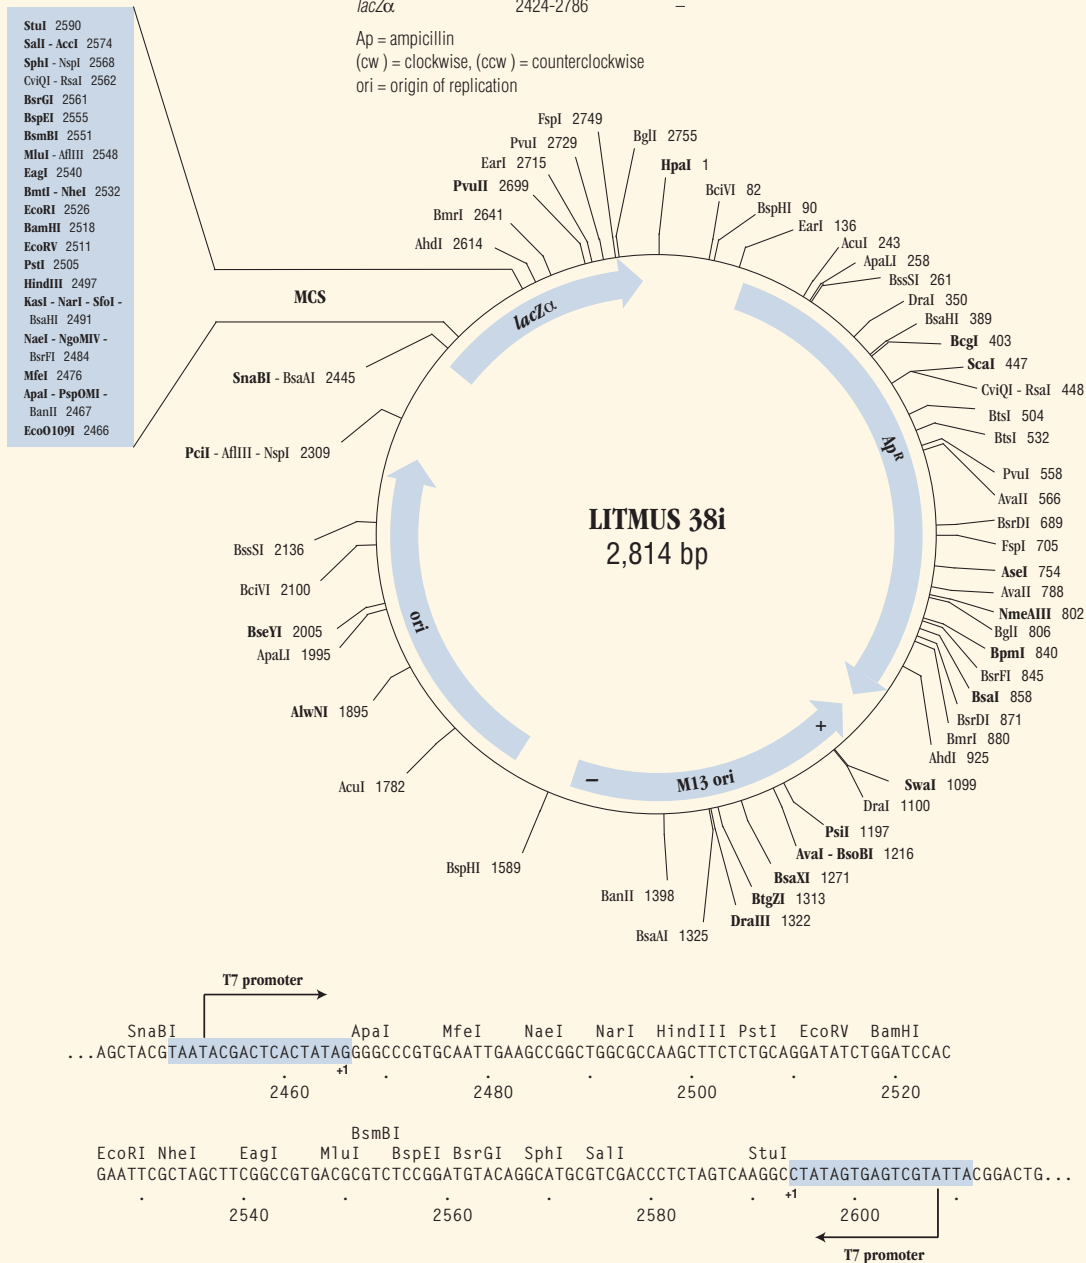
lacZα 2424-2786 –

Ap = ampicillin
(cw) = clockwise, (ccw) = counterclockwise
ori = origin of replication

StuI 2590
SalI - AccI 2574
SphI - NspI 2568
CviQI - RsaI 2562
BsrGI 2561
BspEI 2555
BsmBI 2551
MluI - AflIII 2548
EagI 2540
BmtI - NheI 2532
EcoRI 2526
BamHI 2518
EcoRV 2511
PstI 2505
HindIII 2497
KasI - NarI - SfoI - BsaHI 2491
NaeI - NgoMIV - BsrFI 2484
MfeI 2476
ApaI - PspOMI - BanII 2467
EcoO109I 2466

MCS

FspI 2749
PvuI 2729
EarI 2715
PvuII 2699
BmrI 2641
AhdI 2614
BglI 2755
HpaI 1
BciVI 82
BspHI 90
EarI 136
AcuI 243
ApaLI 258
BssSI 261
DraI 350
BsaHI 389
BcgI 403
ScaI 447
CviQI - RsaI 448
BtsI 504
BtsI 532
PvuI 558
AvaII 566
BsrDI 689
FspI 705
AseI 754
AvaII 788
NmeAIII 802
BglI 806
BpmI 840
BsrFI 845
BsaI 858
BsrDI 871
BmrI 880
AhdI 925
SwaI 1099
DraI 1100
PsiI 1197
AvaI - BsoBI 1216
BsaXI 1271
BtgZI 1313
DraIII 1322
BsaAI 1325
BanII 1398
BspHI 1589
AcuI 1782
AlwNI 1895
ApaLI 1995
BseYI 2005
BciVI 2100
BssSI 2136
PciI - AflIII - NspI 2309
SnaBI - BsaAI 2445

lacZα
ApR
ori
M13 ori
+
–

LITMUS 38i
2,814 bp

T7 promoter

SnaBI ApaI MfeI NaeI NarI HindIII PstI EcoRV BamHI
...AGCTACGTAATACGACTCACTATAGGGCCCGTGCAATTGAAGCCGGCTGGCGCCAAGCTTCTCTGCAGGATATCTGGATCCAC
+1
2460 2480 2500 2520

BsmBI
EcoRI NheI EagI MluI BspEI BsrGI SphI SalI StuI
GAATTCGCTAGCTTCGGCCGTGACGCGTCTCCGGATGTACAGGCATGCGTCGACCCTCTAGTCAAGGCCTATAGTGAGTCGTATTACGGACTG...
+1
2540 2560 2580 2600

T7 promoter